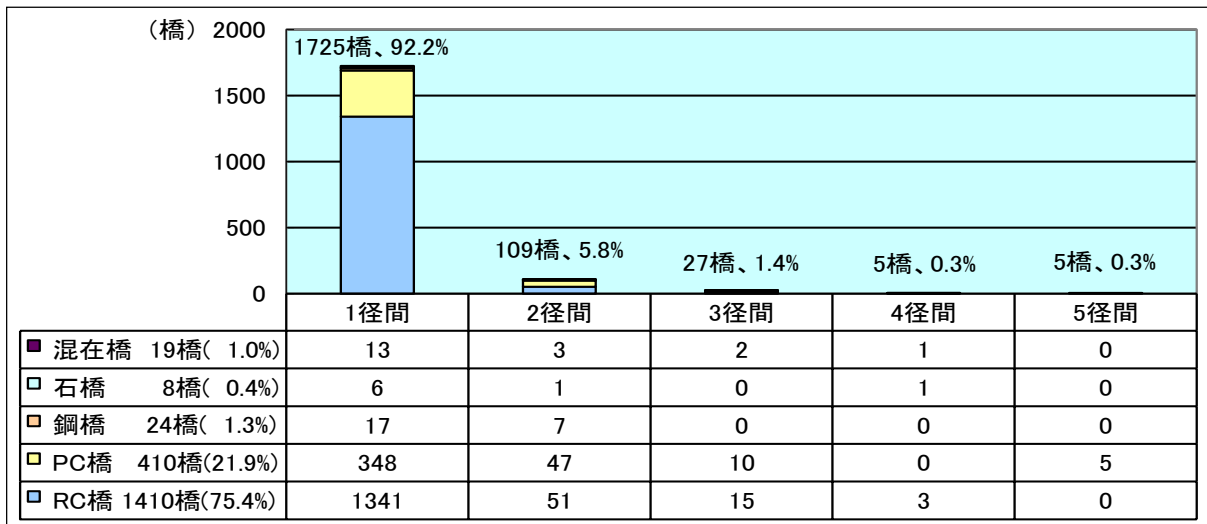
（橋） 2000
1500
1000
500
0

1725橋、92.2%
109橋、5.8%
27橋、1.4%
5橋、0.3%
5橋、0.3%

| | 1径間 | 2径間 | 3径間 | 4径間 | 5径間 |
|---|---|---|---|---|---|
| ■ 混在橋 19橋( 1.0%) | 13 | 3 | 2 | 1 | 0 |
| □ 石橋 8橋( 0.4%) | 6 | 1 | 0 | 1 | 0 |
| □ 鋼橋 24橋( 1.3%) | 17 | 7 | 0 | 0 | 0 |
| □ PC橋 410橋(21.9%) | 348 | 47 | 10 | 0 | 5 |
| □ RC橋 1410橋(75.4%) | 1341 | 51 | 15 | 3 | 0 |